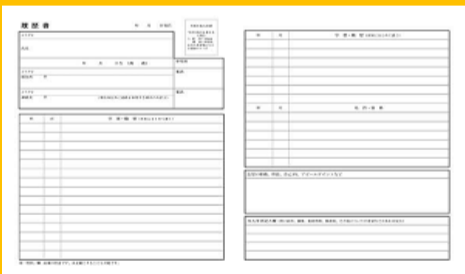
履歴書

年　月　日現在

ふりがな

氏名

年　月　日生（満　歳）

ふりがな

現住所　〒

電話

ふりがな

連絡先　〒

（現住所以外に連絡を希望する場合のみ記入）

電話

年

月

学歴・職歴（各別にまとめて書く）

年

月

学歴・職歴（各別にまとめて書く）

年

月

免許・資格

志望の動機、特技、好きな学科、アピールポイントなど

本人希望記入欄（特に給料、職種、勤務時間、勤務地、その他についての希望などがあれば記入）

記入上の注意　1. 鉛筆以外の黒又は青の筆記具で記入。